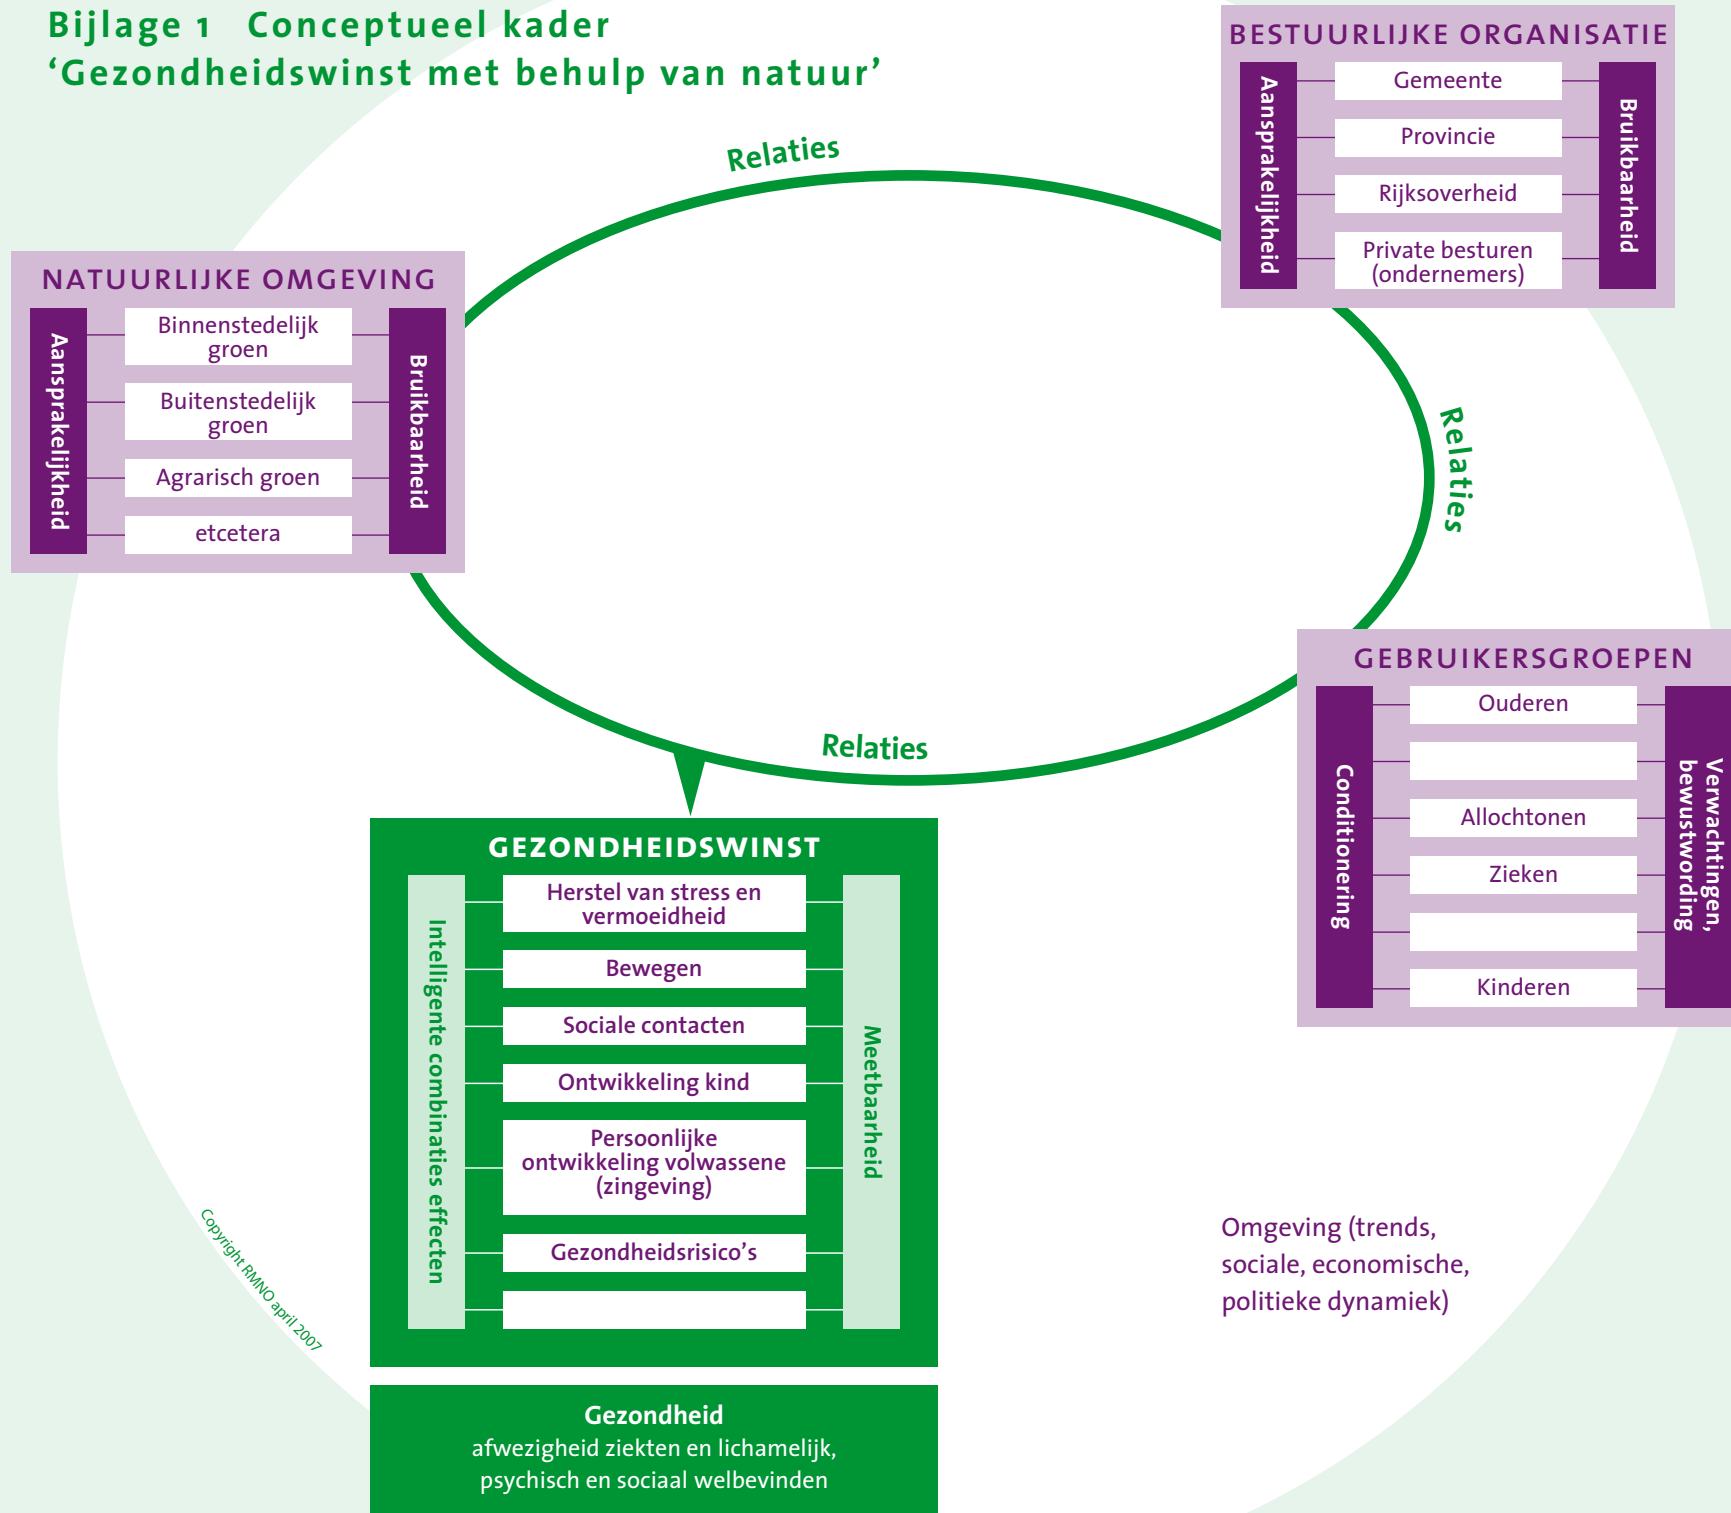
Bijlage 1 Conceptueel kader
‘Gezondheidswinst met behulp van natuur’

BESTUURLIJKE ORGANISATIE

Aansprakelijkheid

Gemeente

Provincie

Rijksoverheid

Private besturen (ondernemers)

Bruikbaarheid

Relaties

NATUURLIJKE OMGEVING

Aansprakelijkheid

Binnenstedelijk groen

Buitenstedelijk groen

Agrarisch groen

etcetera

Bruikbaarheid

Relaties

GEBRUIKERSGROEPEN

Conditionering

Ouderen

Allochtonen

Zieken

Kinderen

Verwachtingen, bewustwording

Relaties

GEZONDHEIDSWINST

Intelligente combinaties effecten

Herstel van stress en vermoeidheid

Bewegen

Sociale contacten

Ontwikkeling kind

Persoonlijke ontwikkeling volwassene (zingeving)

Gezondheidsrisico’s

Meetbaarheid

Copyright RMNO april 2007

Omgeving (trends, sociale, economische, politieke dynamiek)

Gezondheid
afwezigheid ziekten en lichamelijk, psychisch en sociaal welbevinden